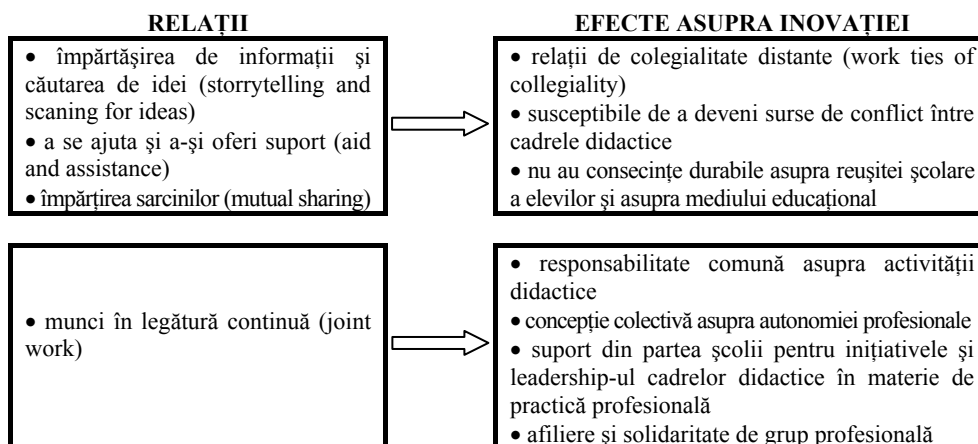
RELAȚII

• împărtășirea de informații și căutarea de idei (storrytelling and scaning for ideas)
• a se ajuta și a-și oferi suport (aid and assistance)
• împărțirea sarcinilor (mutual sharing)

• munci în legătură continuă (joint work)

EFECTE ASUPRA INOVAȚIEI

• relații de colegialitate distante (work ties of collegiality)
• susceptibile de a deveni surse de conflict între cadrele didactice
• nu au consecințe durabile asupra reușitei școlare a elevilor și asupra mediului educațional

• responsabilitate comună asupra activității didactice
• concepție colectivă asupra autonomiei profesionale
• suport din partea școlii pentru inițiativele și leadership-ul cadrelor didactice în materie de practică profesională
• afiliere și solidaritate de grup profesională